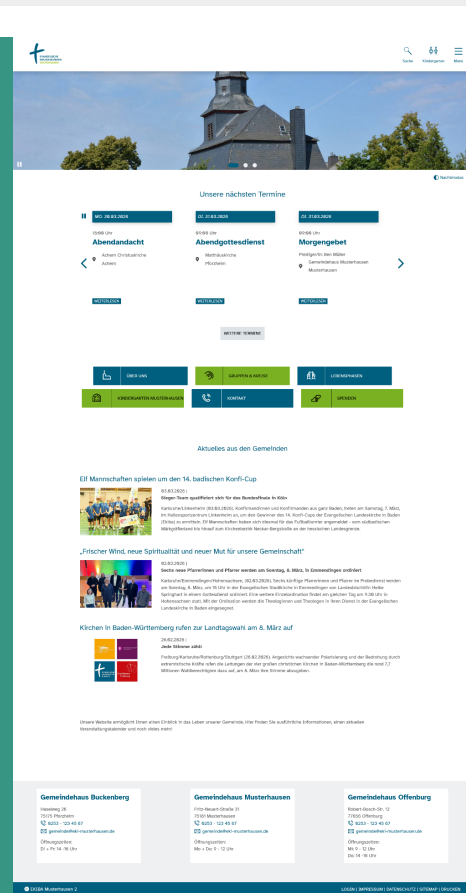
EVANGELISCHE MUSTERHAUSEN

Suche Kindergarten Menü

Nachtmodus

Unsere nächsten Termine

MO. 30.03.2026
15:00 Uhr
Abendandacht
Achern Christuskirche Achern
WEITERLESEN

DI. 31.03.2026
01:00 Uhr
Abendgottesdienst
Matthäuskirche Pforzheim
WEITERLESEN

DI. 31.03.2026
07:00 Uhr
Morgengebet
Prädigerin Ilen Müller
Gemeindehaus Musterhausen Musterhausen
WEITERLESEN

WEITERE TERMINE

ÜBER UNS
GRUPPEN & KREISE
LEBENSPHASEN
KINDERGARTEN MUSTERHAUSEN
KONTAKT
SPENDEN

Aktuelles aus den Gemeinden

Elf Mannschaften spielen um den 14. badischen Konfi-Cup
03.03.2026 |
Sieger-Team qualifiziert sich für das Bundesfinale in Köln
Karlsruhe/Linkenheim (03.03.2026). Konfirmandinnen und Konfirmanden aus ganz Baden, treten am Samstag, 7. März, im Hallensportzentrum Linkenheim an, um den Gewinner des 14. Konfi-Cups der Evangelischen Landeskirche in Baden (Ekiba) zu ermitteln. Elf Mannschaften haben sich inzwischen für das Fußballturnier angemeldet – vom südbadischen Markgräflerland bis hinauf zum Kirchenbezirk Neckar-Bergstraße an der hessischen Landesgrenze.

„Frischer Wind, neue Spiritualität und neuer Mut für unsere Gemeinschaft“
02.03.2026 |
Sechs neue Pfarrerinnen und Pfarrer werden am Sonntag, 8. März, in Emmendingen ordiniert
Karlsruhe/Emmendingen/Hohenaschen, (02.03.2026). Sechs künftige Pfarrerinnen und Pfarrer im Probedienst werden am Sonntag, 8. März, um 15 Uhr in der Evangelischen Stadtkirche in Emmendingen von Landesbischöfin Heike Springhart in einem Gottesdienst ordiniert. Eine weitere Einzelordination findet am gleichen Tag um 9.30 Uhr in Hohenaschen statt. Mit der Ordination werden die Theologinnen und Theologen in ihren Dienst in der Evangelischen Landeskirche in Baden eingesegnet.

Kirchen in Baden-Württemberg rufen zur Landtagswahl am 8. März auf
26.02.2026 |
Jede Stimme zählt
Freiburg/Karlsruhe/Rottenburg/Stuttgart (26.02.2026). Angesichts wachsender Polarisierung und der Bedrohung durch extremistische Kräfte rufen die Leitungen der vier großen christlichen Kirchen in Baden-Württemberg die rund 7,7 Millionen Wahlberechtigten dazu auf, am 8. März ihre Stimme abzugeben.

Unsere Webseite ermöglicht Ihnen einen Einblick in das Leben unserer Gemeinde. Hier finden Sie ausführliche Informationen, einen aktuellen Veranstaltungskalender und noch vieles mehr!

Gemeindehaus Buckenberg
Haselweg 26
75175 Pforzheim
06253 - 123 45 67
gemeindehaus@ekl-musterhausen.de
Öffnungszeiten:
Di + Fr 14 - 16 Uhr

Gemeindehaus Musterhausen
Fritz-Neuert-Straße 31
75181 Musterhausen
06253 - 123 45 67
gemeindehaus@ekl-musterhausen.de
Öffnungszeiten:
Mo + Do 9 - 12 Uhr

Gemeindehaus Offenburg
Robert-Bosch-Str. 12
77656 Offenburg
06253 - 123 45 67
gemeindehaus@ekl-musterhausen.de
Öffnungszeiten:
Mo 9 - 12 Uhr
Do 14 - 16 Uhr

© EKIBA Musterhausen 2
LOGIN | IMPRESSUM | DATENSCHUTZ | SITEMAP | DRUCKEN